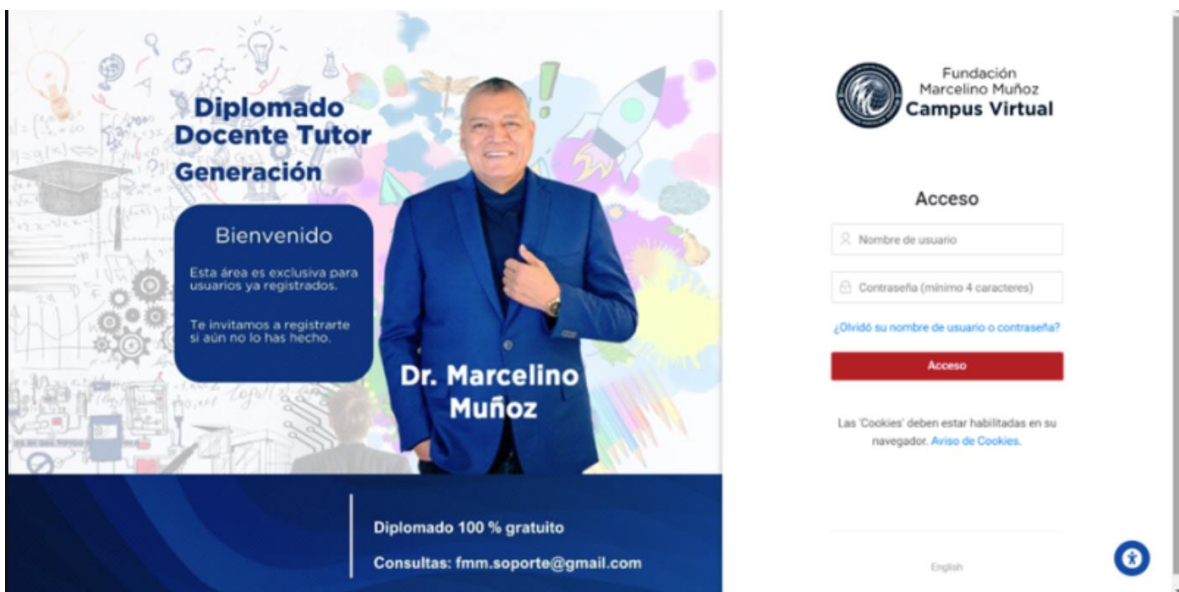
Diplomado Docente Tutor
Generación

Bienvenido

Esta área es exclusiva para usuarios ya registrados.

Te invitamos a registrarte si aún no lo has hecho.

Dr. Marcelino Muñoz

Diplomado 100 % gratuito

Consultas: fmm.soporte@gmail.com

Fundación Marcelino Muñoz
Campus Virtual

Acceso

Nombre de usuario

Contraseña (mínimo 4 caracteres)

¿Olvidó su nombre de usuario o contraseña?

Acceso

Las 'Cookies' deben estar habilitadas en su navegador. Aviso de Cookies.

English